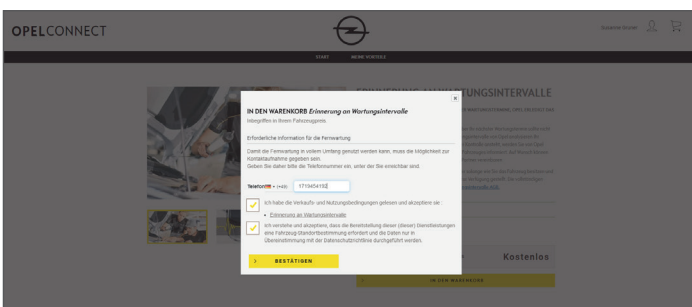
OPELCONNECT

Susanne Muster

START MEINE VORTEILE

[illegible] WARTUNGSINTERVALLE

IN DEN WARENKORB Erinnerung an Wartungsintervalle
Inbegriffen in Ihrem Fahrzeugpaket.

Erforderliche Information für die Fernwartung

Damit die Fernwartung in vollem Umfang genutzt werden kann, muss die Möglichkeit zur Kontaktaufnahme gegeben sein.
Geben Sie daher bitte die Telefonnummer ein, unter der Sie erreichbar sind.

Telefonnr. * (+49) 171945133

Ich habe die Verkaufs- und Nutzungsbedingungen gelesen und akzeptiere sie:

• Erinnerung an Wartungsintervalle

Ich verstehe und akzeptiere, dass die Bereitstellung dieser (dieses) Dienstleistungen eine Fahrzeug-Standortbestimmung erfordert und die Daten nur in Übereinstimmung mit der Datenschutzrichtlinie durchgeführt werden.

BESTÄTIGEN

Kostenlos

IN DEN WARENKORB